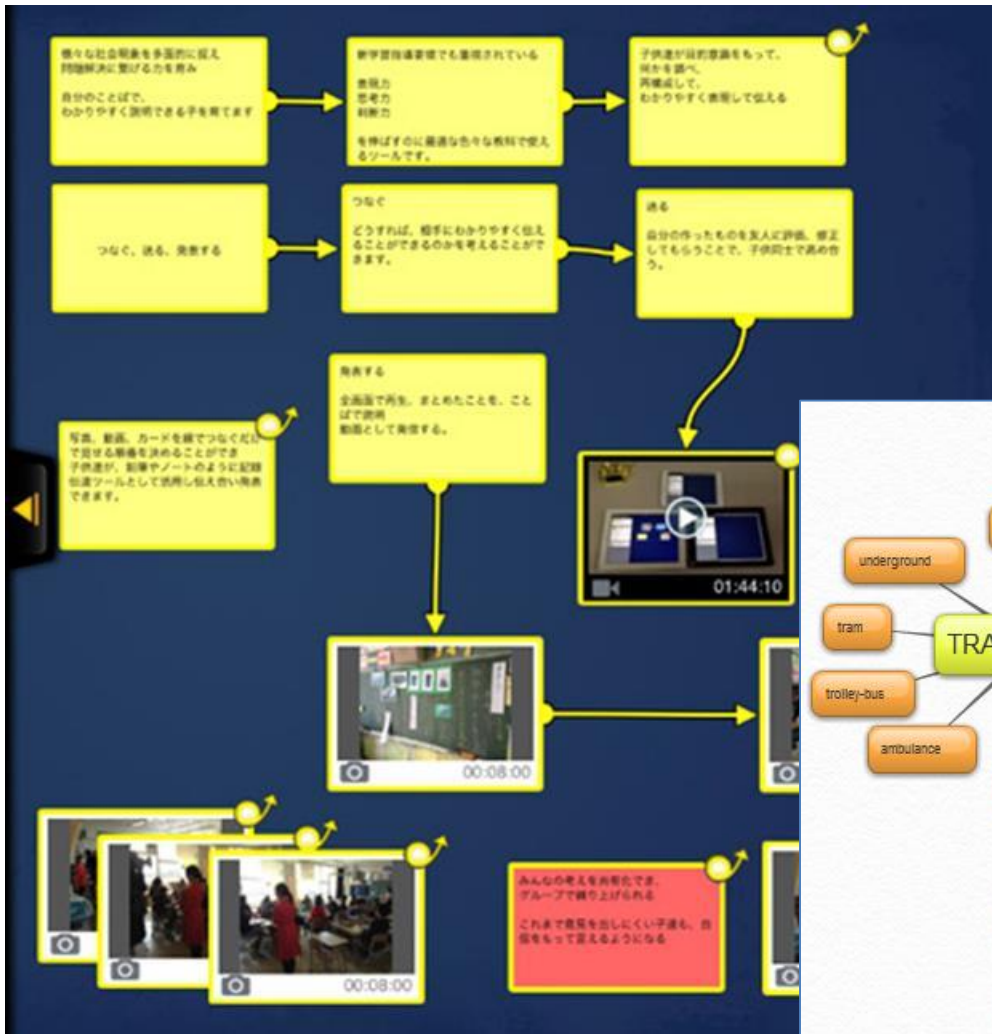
様々な社会現象を多面的に捉え問題解決に繋げる力を育み

自分のことばで、わかりやすく説明できる子を育てます

新学習指導要領でも重視されている

表現力
思考力
判断力

を伸ばすのに最適な色々な教科で使えるツールです。

子供達が目的意識をもって、何かを調べ、再構成して、わかりやすく表現して伝える

つなぐ、送る、発表する

つなぐ

どうすれば、相手にわかりやすく伝えることができるのかを考えることができます。

送る

自分の作ったものを友人に評価、修正してもらうことで、子供同士で高め合う。

発表する

全画面で再生、まとめたことを、ことばで説明
動画として発信する。

写真、動画、カードを線でつなぐだけで見せる順番を決めることができ
子供達が、新聞やノートのように記録伝達ツールとして活用し伝え合い発表できます。

01:44:10

00:08:00

00:08:00

みんなの考えを共有化でき、グループで練り上げられる

これまで意見を出しにくい子達も、自信をもって言えるようになる

underground

tram

TRA

trolley-bus

ambulance